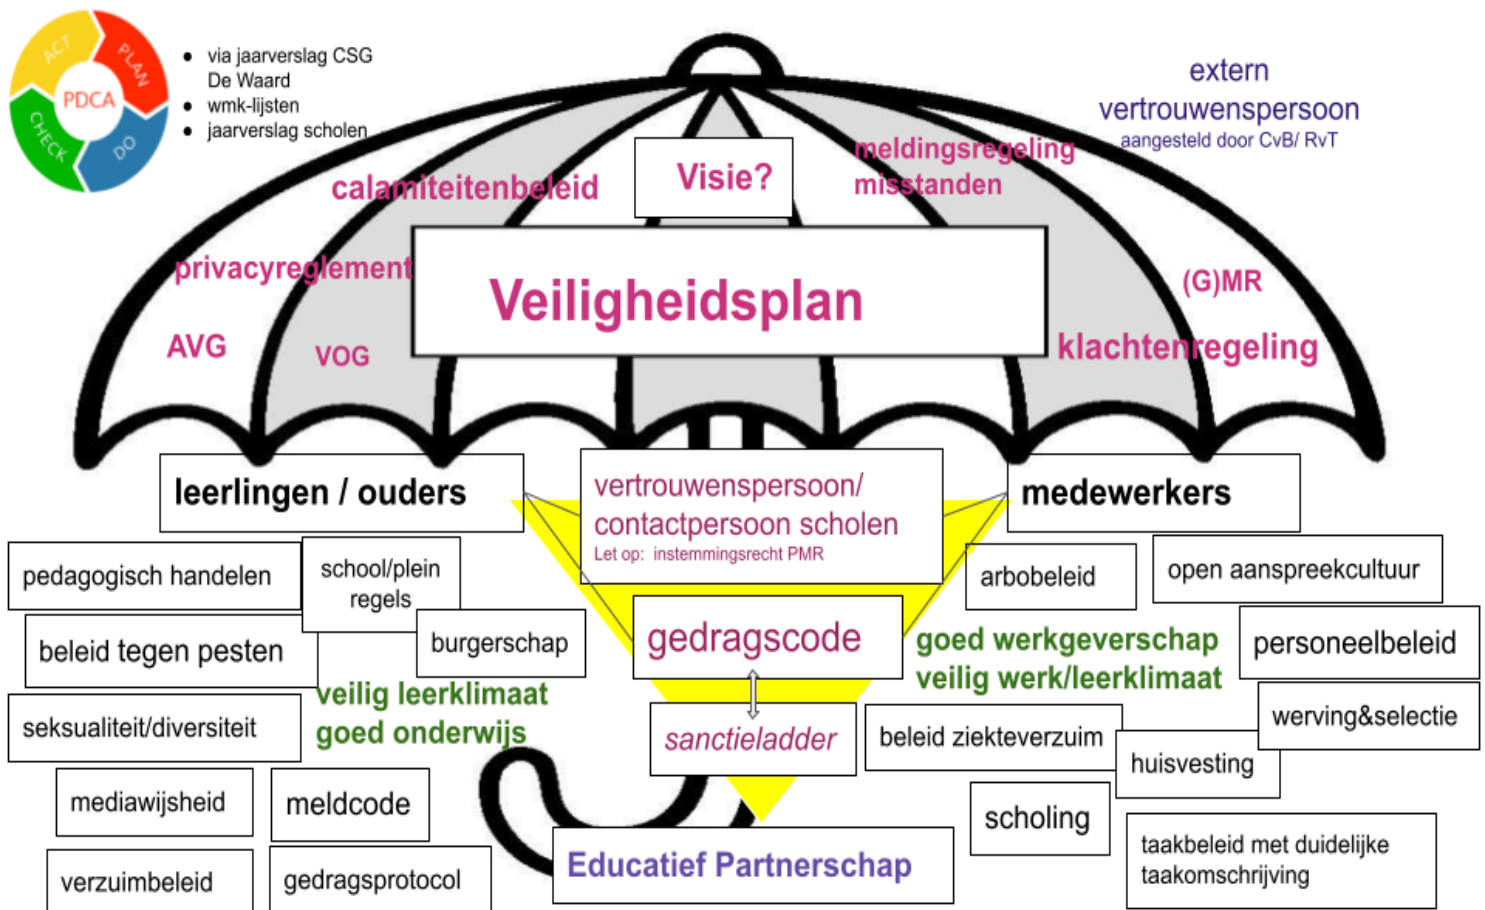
ACT
PLAN
PDCA
CHECK
DO

- via jaarverslag CSG De Waard
- wmk-lijsten
- jaarverslag scholen

extern vertrouwenspersoon
aangesteld door CvB/ RvT

calamiteitenbeleid
Visie?
meldingsregeling misstanden

privacyreglement
Veiligheidsplan
(G)MR
AVG
VOG
klachtenregeling

leerlingen / ouders
vertrouwenspersoon/ contactpersoon scholen
Let op: instemmingsrecht PMR
medewerkers

pedagogisch handelen
school/plein regels
arbobeleid
open aanspreekcultuur

beleid tegen pesten
burgerschap
gedragscode
goed werkgeverschap
veilig werk/leerklimaat
personeelbeleid

seksualiteit/diversiteit
veilig leerklimaat
goed onderwijs
sanctieladder
beleid ziekteverzuim
werving&selectie
huisvesting

mediawijsheid
meldcode
scholing

verzuimbeleid
gedragsprotocol
Educatief Partnerschap
taakbeleid met duidelijke taakomschrijving